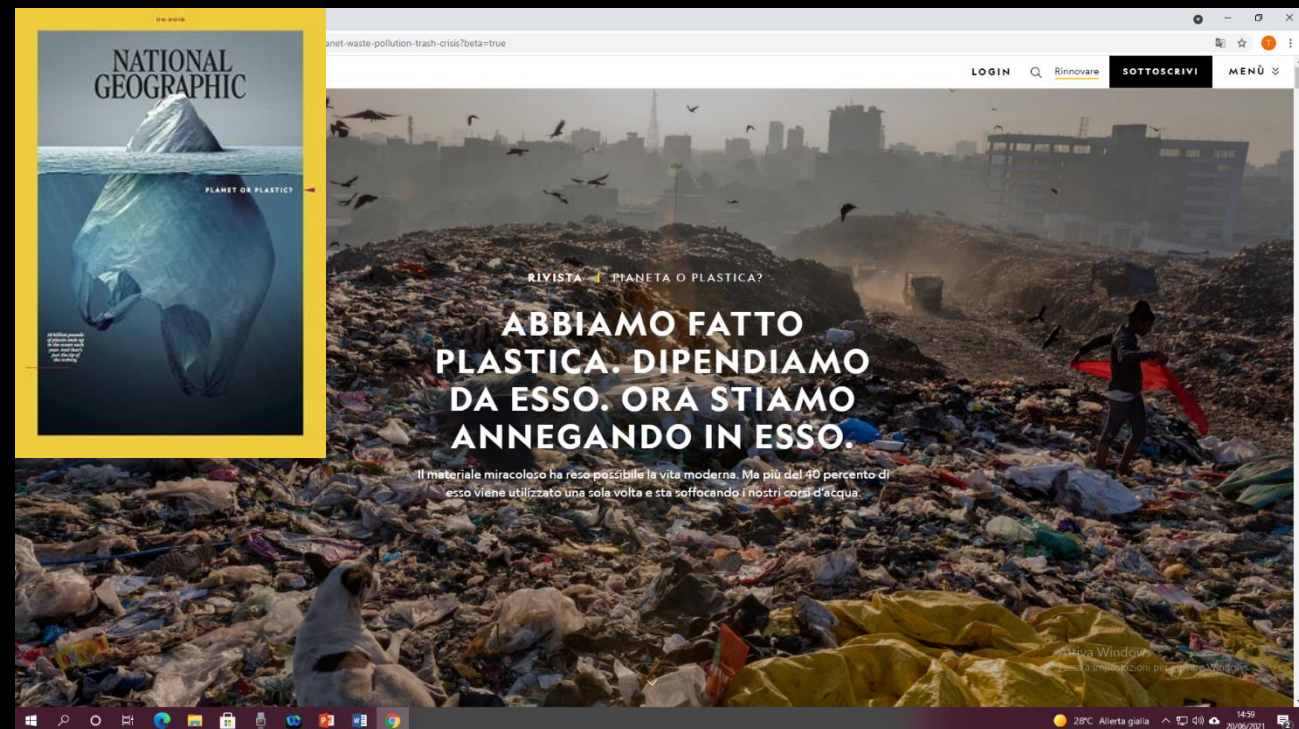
06.2018

NATIONAL GEOGRAPHIC

PLANET OR PLASTIC?

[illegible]

anet-waste-pollution-trash-crisis?beta=true

LOGIN Rinnovare SOTTOSCRIVI MENÙ

RIVISTA | PIANETA O PLASTICA?

ABBIAMO FATTO PLASTICA. DIPENDIAMO DA ESSO. ORA STIAMO ANNEGANDO IN ESSO.

Il materiale miracoloso ha reso possibile la vita moderna. Ma più del 40 percento di esso viene utilizzato una sola volta e sta soffocando i nostri corsi d'acqua.

Attiva Windows
Passa a Impostazioni per attivare Windows.

28°C Allerta gialla 14:59 20/06/2021